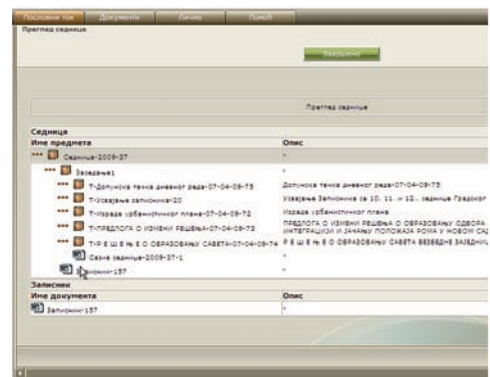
Пословни ток | Документи | Лично | Помоћ

Преглед седнице

Завршено

Преглед седнице

Седница

| Име предмета | Опис |
|---|---|
| Седница-2009-37 | - |
| Заседање1 | - |
| Т-Допунска тачка дневног реда-07-04-09-75 | Допунска тачка дневног реда-07-04-09-75 |
| Т-Усвајање записника-20 | Усвајање Записника са 10. 11. и 12.. седнице Градског |
| Т-Израда урбанистичког плана-07-04-09-72 | Израда урбанистичког плана |
| Т-ПРЕДЛОГА О ИЗМЕНИ РЕШЕЊА-07-04-09-73 | ПРЕДЛОГА О ИЗМЕНИ РЕШЕЊА О ОБРАЗОВАЊУ ОДБОРА ИНТЕГРАЦИЈИ И ЗАЧАЈУ ПОЛОЖАЈА РОМА У НОВОМ САД |
| Т-Р Е Ш Е Њ Е О ОБРАЗОВАЊУ САВЕТА-07-04-09-74 | Р Е Ш Е Њ Е О ОБРАЗОВАЊУ САВЕТА ВЕЗАЕДНЕ ЗАЈЕДНИ |
| Сазив седнице-2009-37-1 | - |
| Записник-157 | - |

Записник

| Име документа | Опис |
|---|---|
| Записник-157 | - |